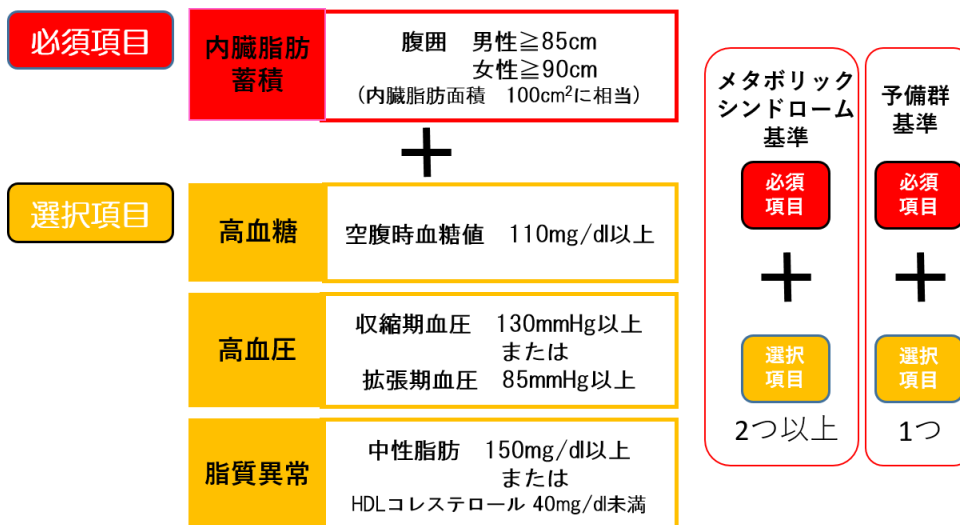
必須項目

内臓脂肪蓄積

腹囲　男性≧85cm
女性≧90cm
（内臓脂肪面積　100cm$^2$に相当）

＋

選択項目

高血糖

空腹時血糖値　110mg/dl以上

高血圧

収縮期血圧　130mmHg以上
または
拡張期血圧　85mmHg以上

脂質異常

中性脂肪　150mg/dl以上
または
HDLコレステロール 40mg/dl未満

メタボリックシンドローム基準

必須項目

＋

選択項目

2つ以上

予備群基準

必須項目

＋

選択項目

1つ